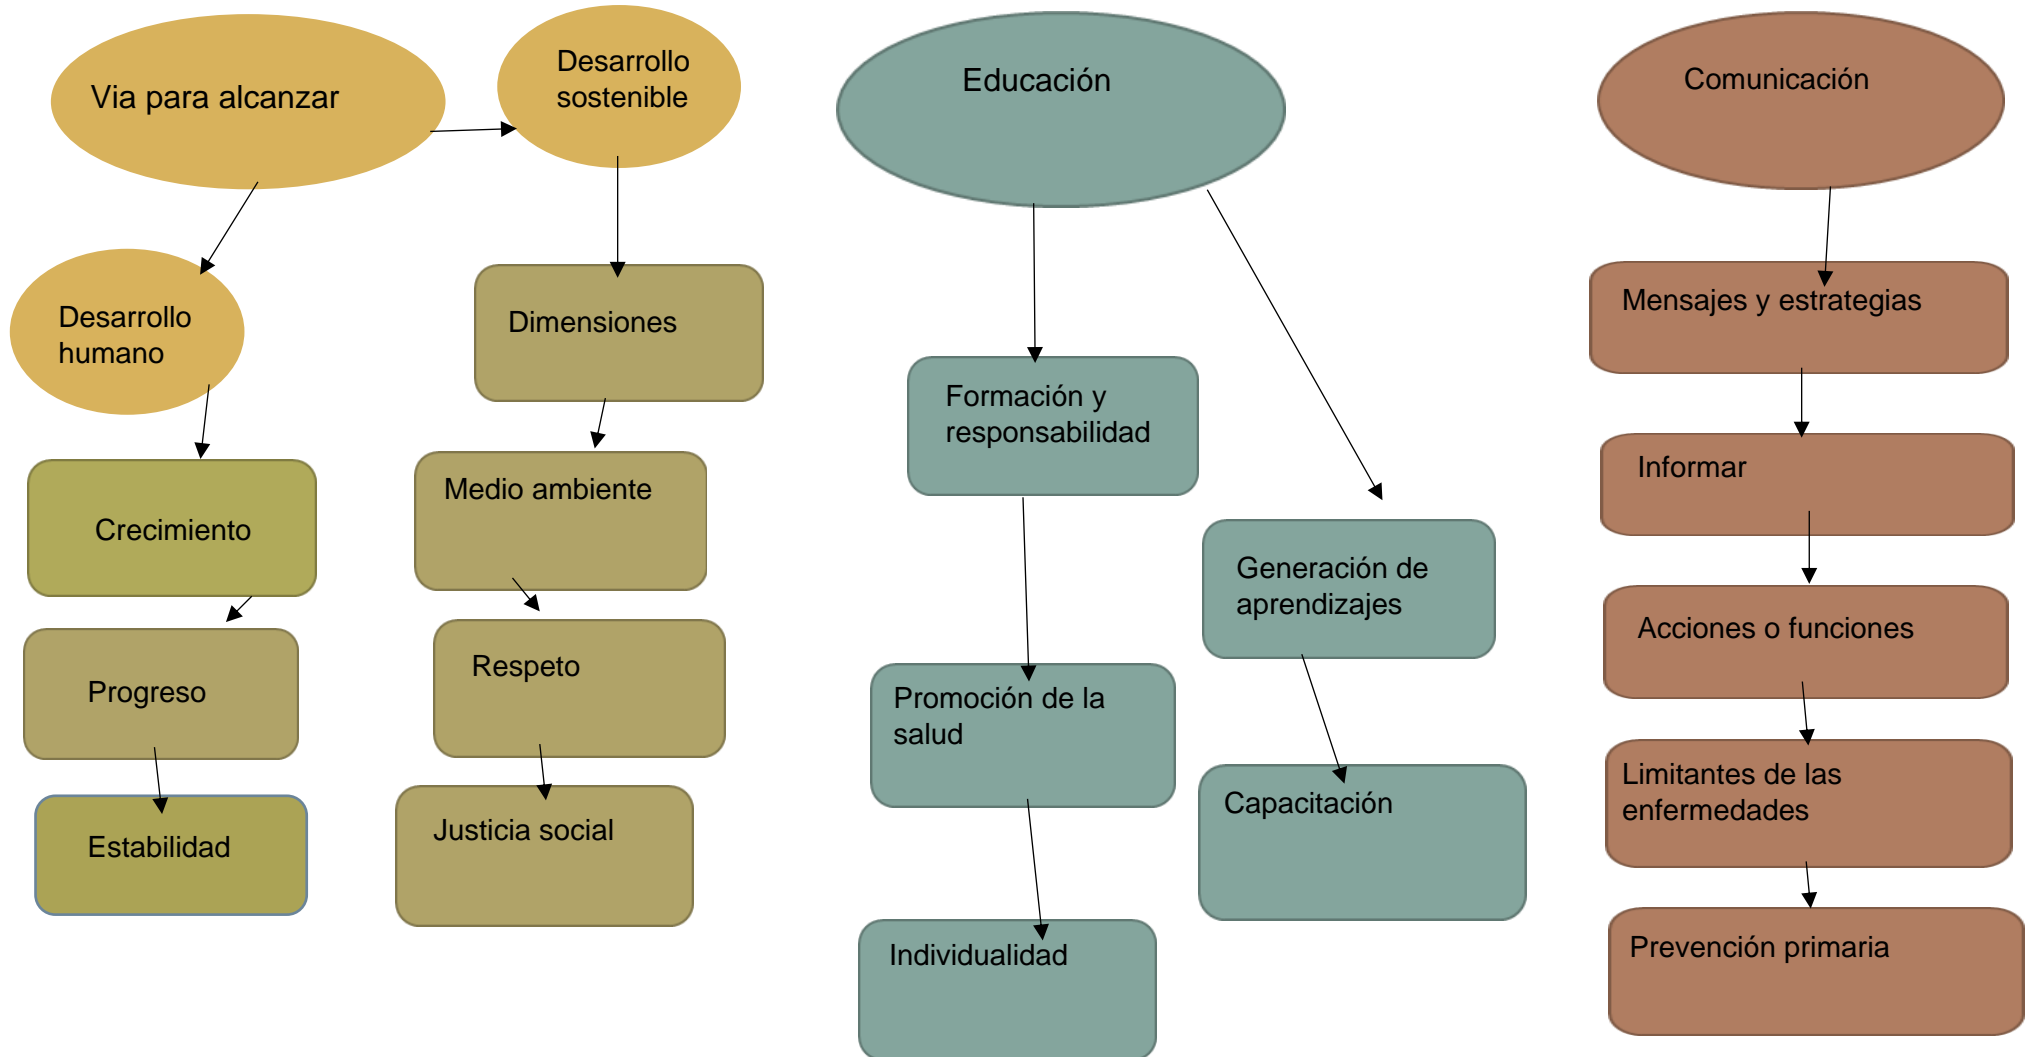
Via para alcanzar

Desarrollo sostenible

Desarrollo humano

Dimensiones

Crecimiento

Medio ambiente

Progreso

Respeto

Estabilidad

Justicia social

Educación

Formación y responsabilidad

Generación de aprendizajes

Promoción de la salud

Capacitación

Individualidad

Comunicación

Mensajes y estrategias

Informar

Acciones o funciones

Limitantes de las enfermedades

Prevención primaria